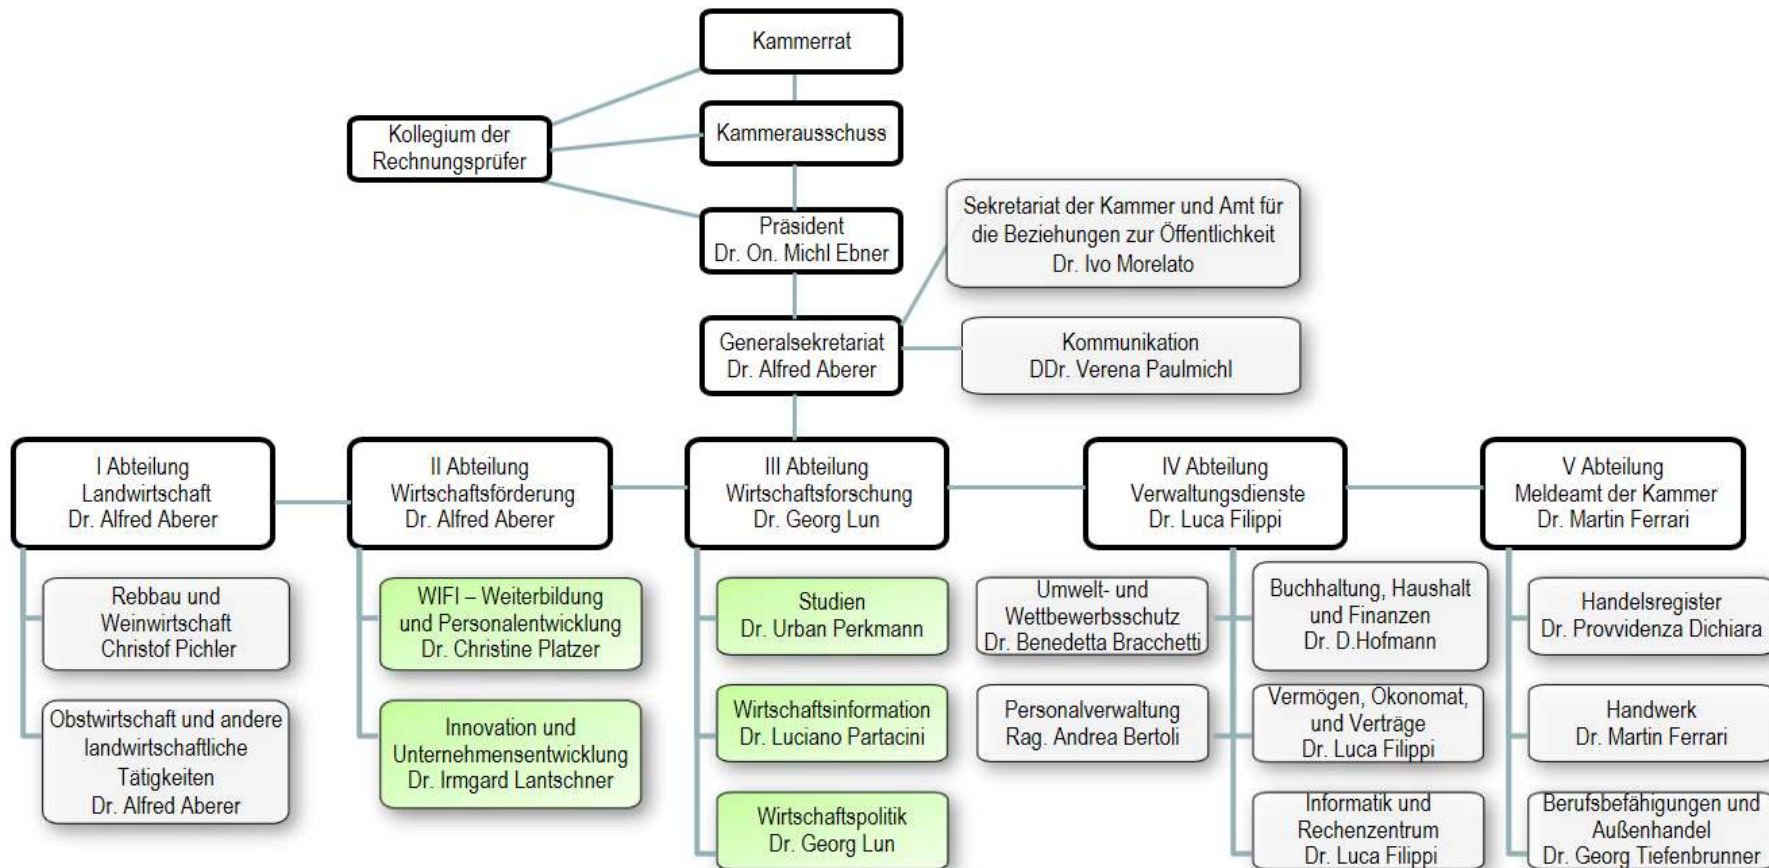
Kammerrat

Kollegium der Rechnungsprüfer

Kammerausschuss

Präsident
Dr. On. Michl Ebner

Sekretariat der Kammer und Amt für die Beziehungen zur Öffentlichkeit
Dr. Ivo Morelato

Generalsekretariat
Dr. Alfred Aberer

Kommunikation
DDr. Verena Paulmichl

I Abteilung
Landwirtschaft
Dr. Alfred Aberer

Rebbau und Weinwirtschaft
Christof Pichler

Obstwirtschaft und andere landwirtschaftliche Tätigkeiten
Dr. Alfred Aberer

II Abteilung
Wirtschaftsförderung
Dr. Alfred Aberer

WIFI – Weiterbildung und Personalentwicklung
Dr. Christine Platzer

Innovation und Unternehmensentwicklung
Dr. Irmgard Lantschner

III Abteilung
Wirtschaftsforschung
Dr. Georg Lun

Studien
Dr. Urban Perkmann

Wirtschaftsinformation
Dr. Luciano Partacini

Wirtschaftspolitik
Dr. Georg Lun

IV Abteilung
Verwaltungsdienste
Dr. Luca Filippi

Umwelt- und Wettbewerbsschutz
Dr. Benedetta Bracchetti

Personalverwaltung
Rag. Andrea Bertoli

Buchhaltung, Haushalt und Finanzen
Dr. D.Hofmann

Vermögen, Okonomat, und Verträge
Dr. Luca Filippi

Informatik und Rechenzentrum
Dr. Luca Filippi

V Abteilung
Meldeamt der Kammer
Dr. Martin Ferrari

Handelsregister
Dr. Provvidenza Dichiara

Handwerk
Dr. Martin Ferrari

Berufsbefähigungen und Außenhandel
Dr. Georg Tiefenbrunner